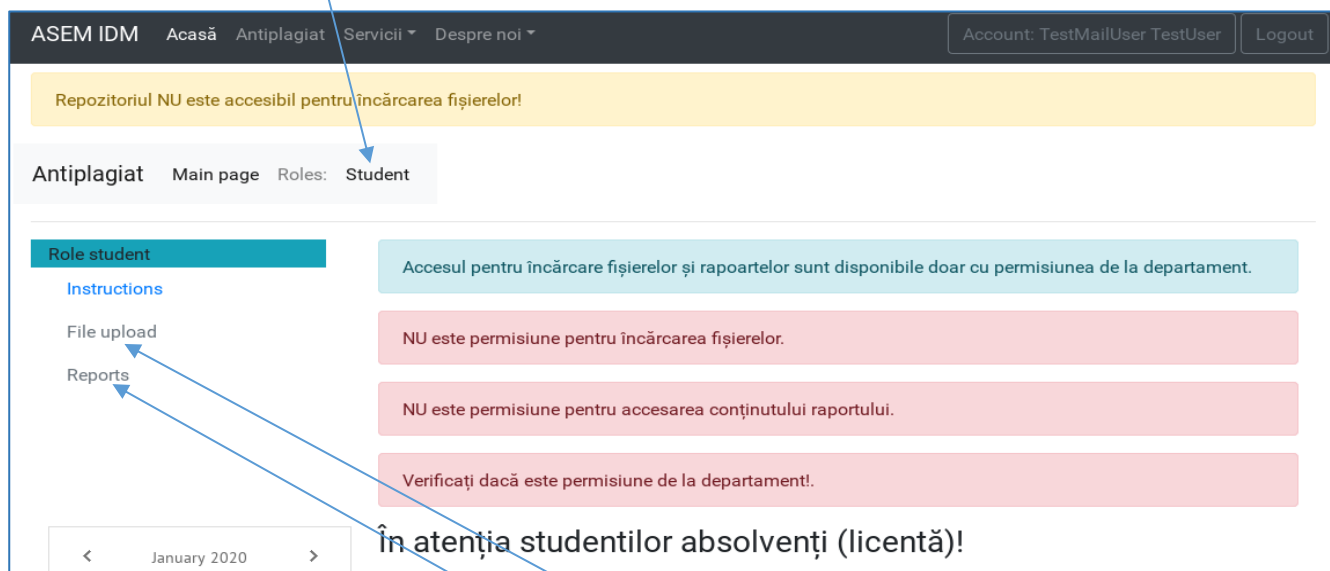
ASEM IDM Acasă Antiplagiat Servicii ▾ Despre noi ▾

Account: TestMailUser TestUser Logout

Repozitoriul NU este accesibil pentru încărcarea fișierelor!

Antiplagiat Main page Roles: Student

Role student

Instructions

File upload

Reports

Accesul pentru încărcare fișierelor și rapoartelor sunt disponibile doar cu permisiunea de la departament.

NU este permisiune pentru încărcarea fișierelor.

NU este permisiune pentru accesarea conținutului raportului.

Verificați dacă este permisiune de la departament!.

‹ January 2020 ›

În atenția studentilor absolvenți (licentă)!